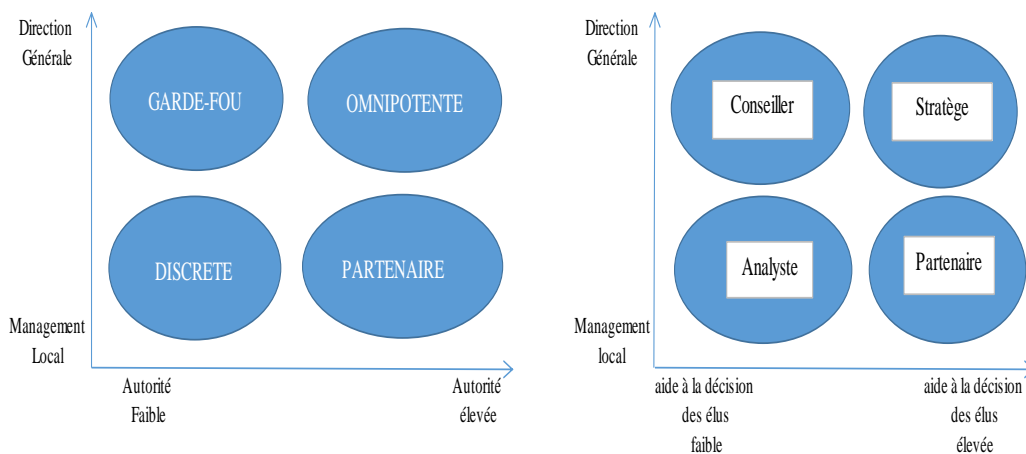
Direction Générale

GARDE-FOU

OMNIPOTENTE

DISCRETE

PARTENAIRE

Management Local

Autorité Faible

Autorité élevée

Direction Générale

Conseiller

Stratège

Analyste

Partenaire

Management local

aide à la décision des élus faible

aide à la décision des élus élevée